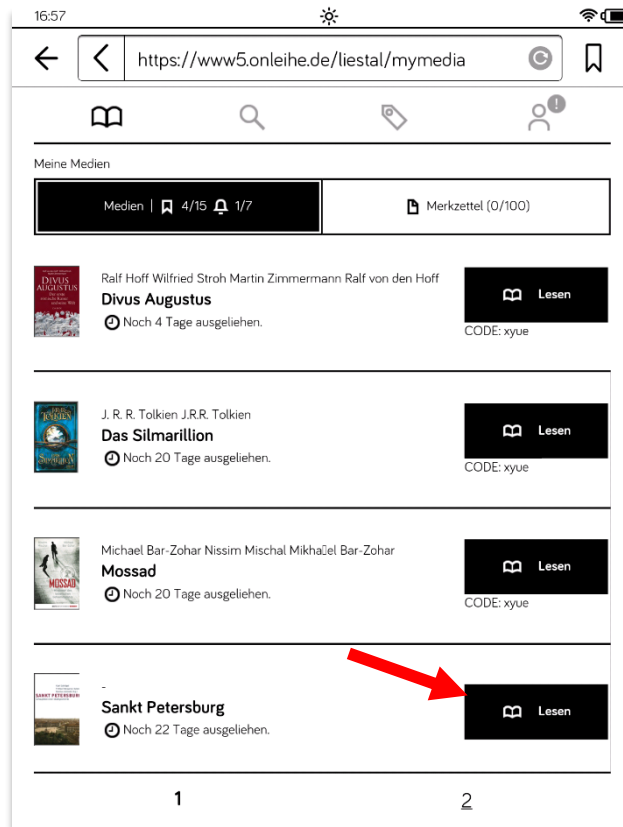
16:57

https://www5.onleihe.de/liestal/mymedia

Meine Medien

Medien | 4/15 1/7

Merkzettel (0/100)

DIVUS AUGUSTUS

Ralf Hoff Wilfried Stroh Martin Zimmermann Ralf von den Hoff
Divus Augustus
Noch 4 Tage ausgeliehen.

Lesen
CODE: xyue

TOLKIEN
SILMARILLION

J. R. R. Tolkien J.R.R. Tolkien
Das Silmarillion
Noch 20 Tage ausgeliehen.

Lesen
CODE: xyue

MOSSAD

Michael Bar-Zohar Nissim Mischal Mikha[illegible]el Bar-Zohar
Mossad
Noch 20 Tage ausgeliehen.

Lesen
CODE: xyue

SANKT PETERSBURG

-
Sankt Petersburg
Noch 22 Tage ausgeliehen.

Lesen

1

2